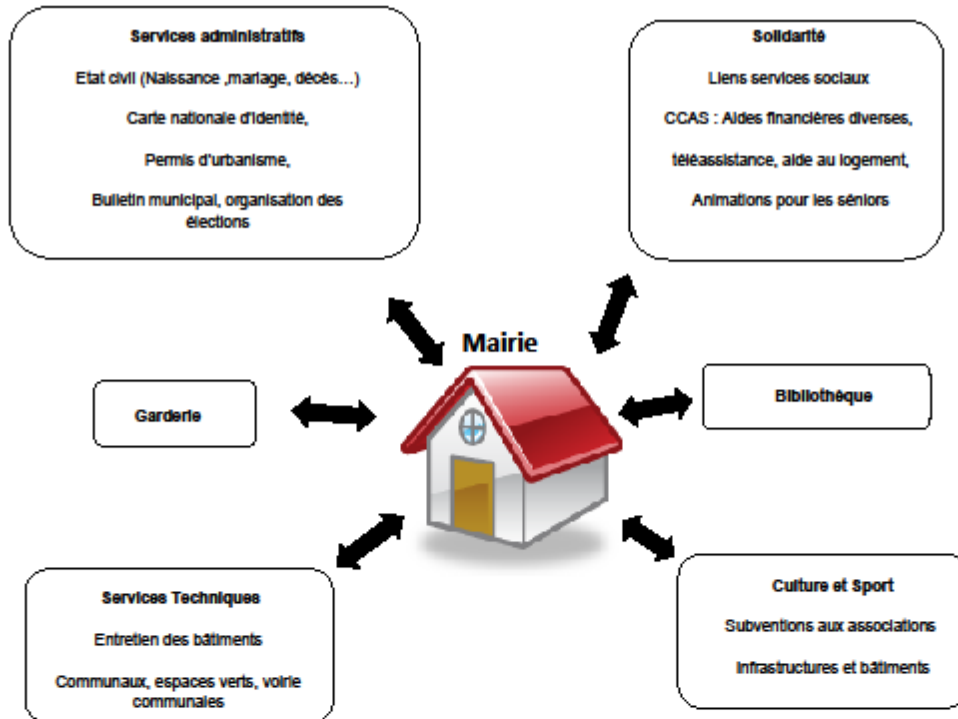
Services administratifs

Etat civil (Naissance ,mariage, décès…)

Carte nationale d'identité,

Permis d'urbanisme,

Bulletin municipal, organisation des élections

Solidarité

Liens services sociaux

CCAS : Aides financières diverses,

téléassistance, aide au logement,

Animations pour les séniors

Mairie

Garderie

Bibliothèque

Services Techniques

Entretien des bâtiments

Communaux, espaces verts, voirie communales

Culture et Sport

Subventions aux associations

Infrastructures et bâtiments